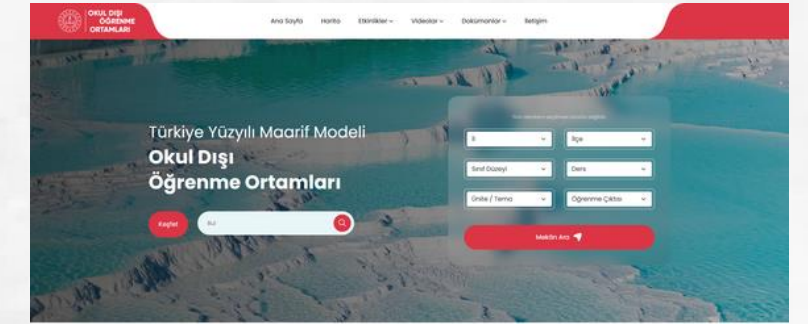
OKUL DIŞI ÖĞRENME ORTAMLARI

Ana Sayfa Harita Etkinlikler Videolar Dokümanlar İletişim

Türkiye Yüzyılı Maarif Modeli
Okul Dışı Öğrenme Ortamları

Keşfet Ara

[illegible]

İl İlçe
Sınıf Düzeyi Ders
Ünite / Tema Öğrenme Çıktısı

Mekân Ara